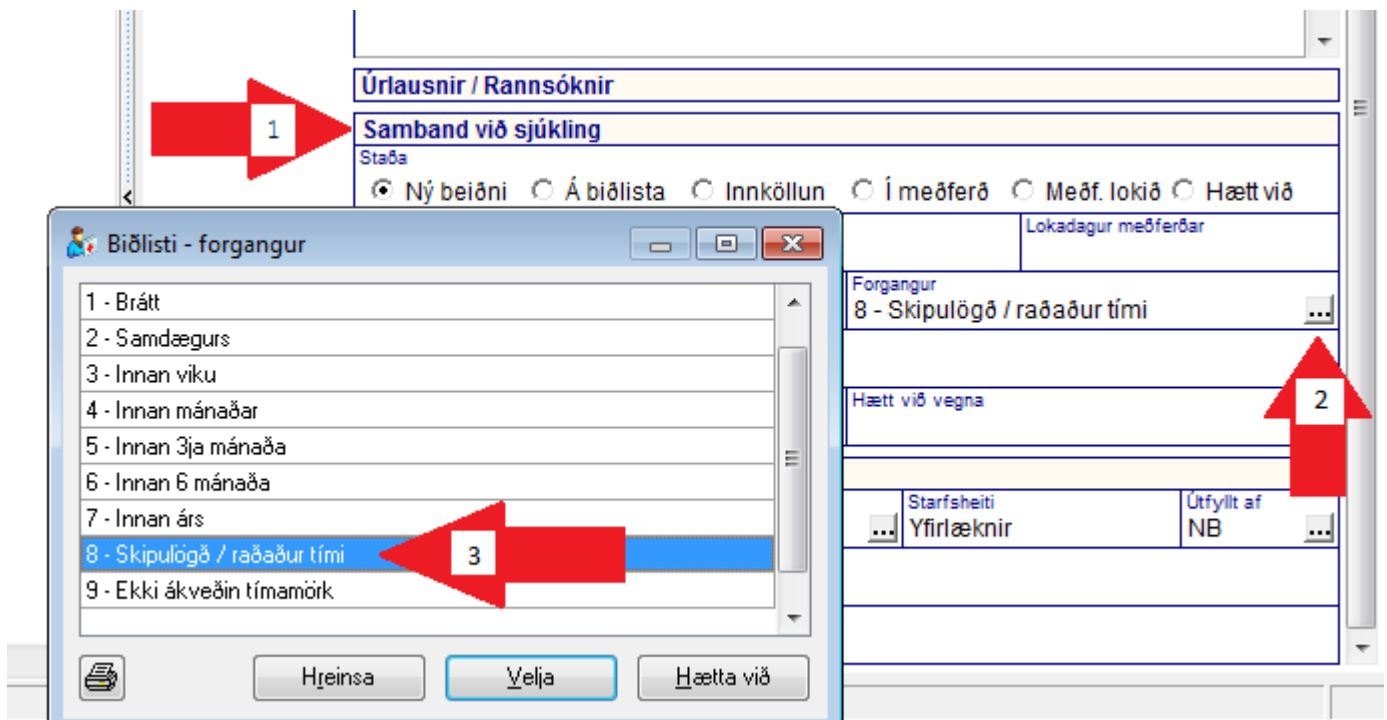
Úrlausnir / Rannsóknir

1

Samband við sjúkling

Staða

Ný beiðni  Á biðlista  Innköllun  Í meðferð  Meðf. lokið  Hætt við

Lokadagur meðferðar

Forgangur
8 - Skipulögð / raðaður tími

2

Hætt við vegna

Starfsheiti
Yfirlæknir

Útfyllt af
NB

Biðlisti - forgangur

1 - Brátt
2 - Samdægurs
3 - Innan viku
4 - Innan mánaðar
5 - Innan 3ja mánaða
6 - Innan 6 mánaða
7 - Innan árs
8 - Skipulögð / raðaður tími
9 - Ekki ákveðin tímamörk

3

Hreinsa  Velja  Hætta við